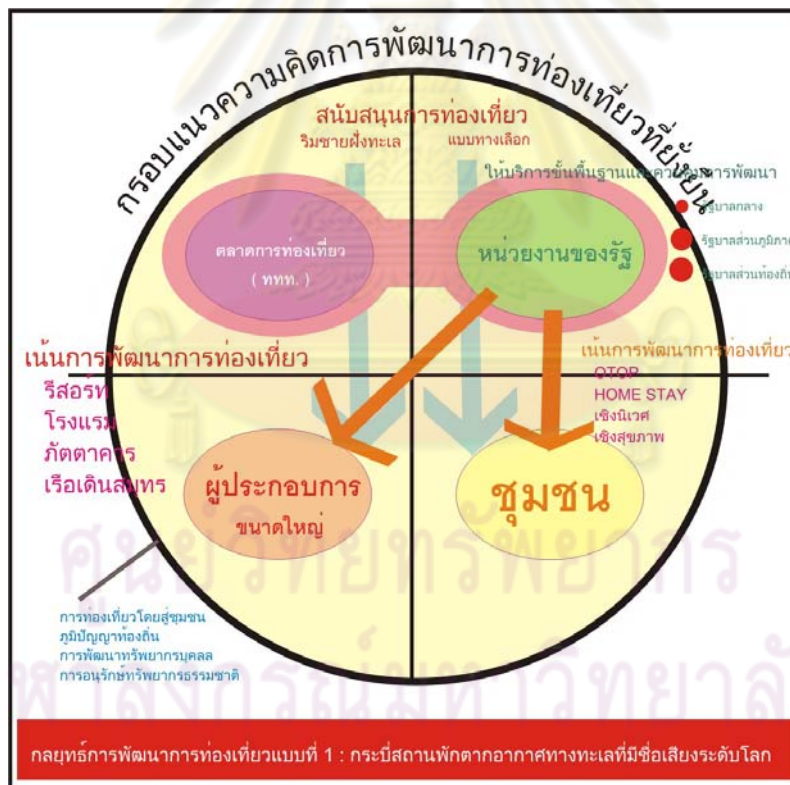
กรอบแนวความคิดการพัฒนาการท่องเที่ยวที่ยั่งยืน

สนับสนุนการท่องเที่ยว
ริมชายฝั่งทะเล
แบบทางเลือก

ให้บริการขั้นพื้นฐานและควบคุมการพัฒนา

รัฐบาลกลาง
รัฐบาลส่วนภูมิภาค
รัฐบาลส่วนท้องถิ่น

ตลาดการท่องเที่ยว
( ททท. )

หน่วยงานของรัฐ

เน้นการพัฒนาการท่องเที่ยว
รีสอร์ท
โรงแรม
ภัตตาคาร
เรือเดินสมุทร

เน้นการพัฒนาการท่องเที่ยว
OTOP
HOME STAY
เชิงนิเวศ
เชิงสุขภาพ

ผู้ประกอบการ
ขนาดใหญ่

ชุมชน

การท่องเที่ยวโดยสู่ชุมชน
ภูมิปัญญาท้องถิ่น
การพัฒนาทรัพยากรบุคคล
การอนุรักษ์ทรัพยากรธรรมชาติ

ศูนย์วิทยทรัพยากร
จุฬาลงกรณ์มหาวิทยาลัย

กลยุทธ์การพัฒนาการท่องเที่ยวแบบที่ 1 : กระบี่สถานพักตากอากาศทางทะเลที่มีชื่อเสียงระดับโลก